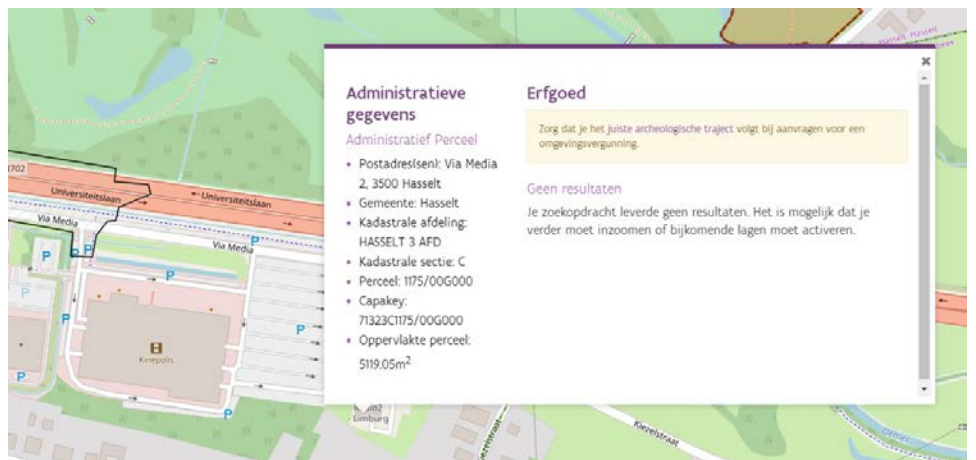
Administratieve gegevens

Administratief Perceel

- Postadres(sen): Via Media 2, 3500 Hasselt
- Gemeente: Hasselt
- Kadastrale afdeling: HASSELT 3 AFD
- Kadastrale sectie: C
- Perceel: 1175/00G000
- Capakey: 71323C1175/00G000
- Oppervlakte perceel: 5119.05m$^2$

Erfgoed

Zorg dat je het juiste archeologische traject volgt bij aanvragen voor een omgevingsvergunning.

Geen resultaten

Je zoekopdracht leverde geen resultaten. Het is mogelijk dat je verder moet inzoomen of bijkomende lagen moet activeren.

×

Universiteitslaan
Universiteitslaan
Via Media
Via Media
1702
P
P
P
P
P
P
Kinepolis
Limburg
Kiezelstraat
Hasselt